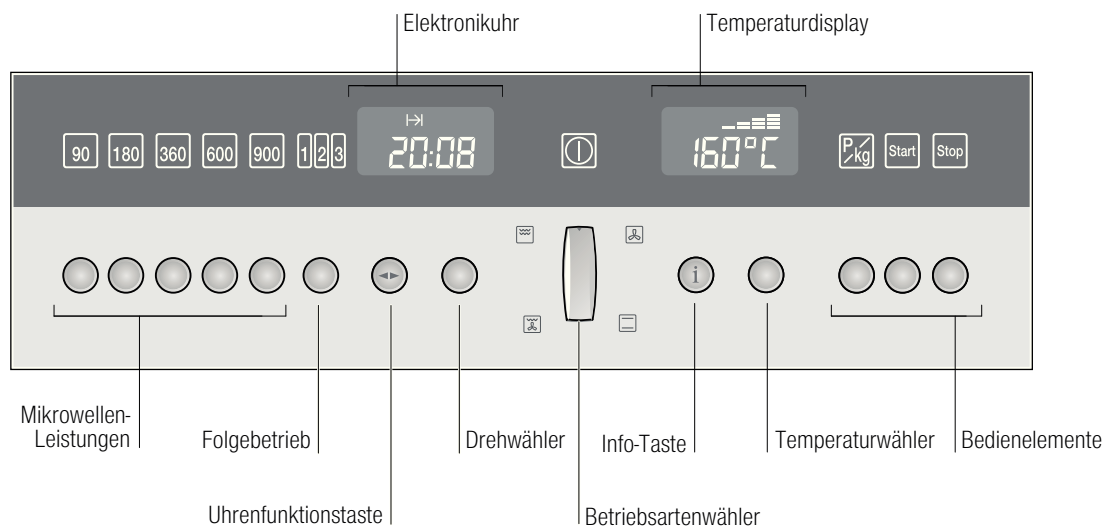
Elektronikuhr

Temperaturdisplay

90 180 360 600 900 1 2 3

20:08

160°C

P/kg Start Stop

i

Mikrowellen-Leistungen

Folgebetrieb

Drehwähler

Info-Taste

Temperaturwähler

Bedienelemente

Uhrenfunktionstaste

Betriebsartenwähler